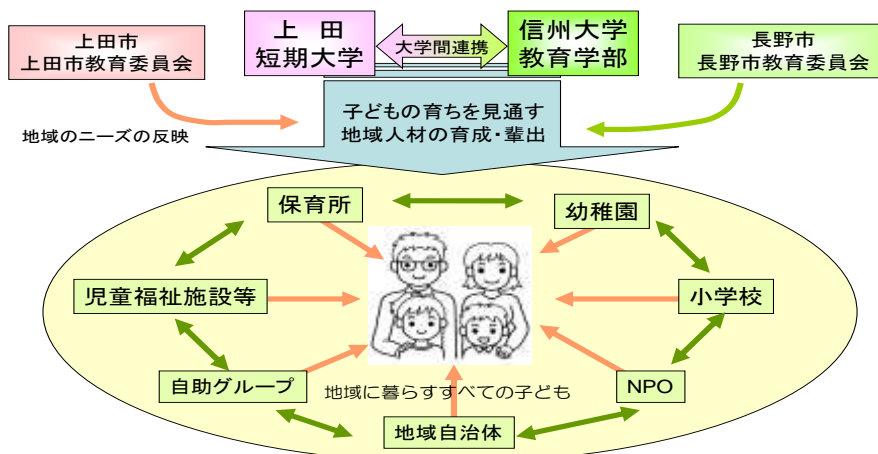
上田市
上田市教育委員会

上　田
短期大学

大学間連携

信州大学
教育学部

長野市
長野市教育委員会

地域のニーズの反映

子どもの育ちを見通す
地域人材の育成・輩出

保育所

幼稚園

児童福祉施設等

小学校

自助グループ

NPO

地域に暮らすすべての子ども

地域自治体